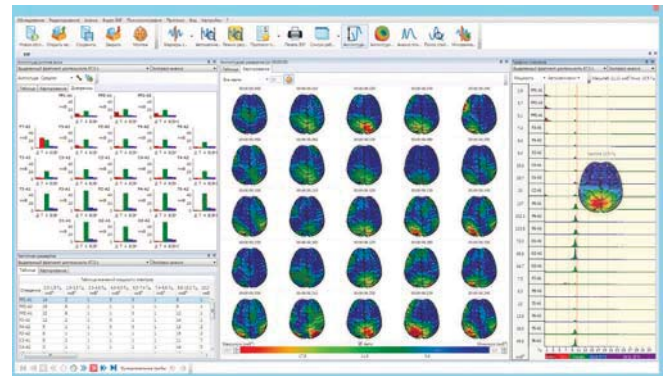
Исследование Видеозапись Анализ Аудио ВЛГ Пользователи Мощность Вид Настройки ?

Новое иссл. Открыть иссл. Сохранить Закрыть Монтаж Маркеры Автоанализ Поиск расп. Протокол Печать ВЛГ Список расп. Амплитуд. Амплитуд. Анализ сп. Поиск спайк. Интерактивн.

Амплитуда Среднее

Таблица Амплитуда Интерполяция

Все кадры

Тренды спектров

Мощность Автомасштаб

Частотные диапазоны

Таблица Амплитуда

Таблица значений мощности спектров